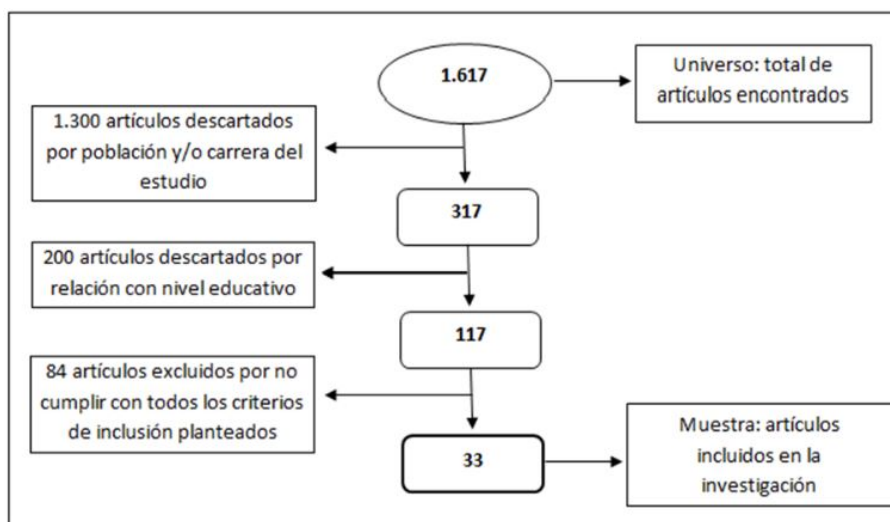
1.617

Universo: total de artículos encontrados

1.300 artículos descartados por población y/o carrera del estudio

317

200 artículos descartados por relación con nivel educativo

117

84 artículos excluidos por no cumplir con todos los criterios de inclusión planteados

33

Muestra: artículos incluidos en la investigación